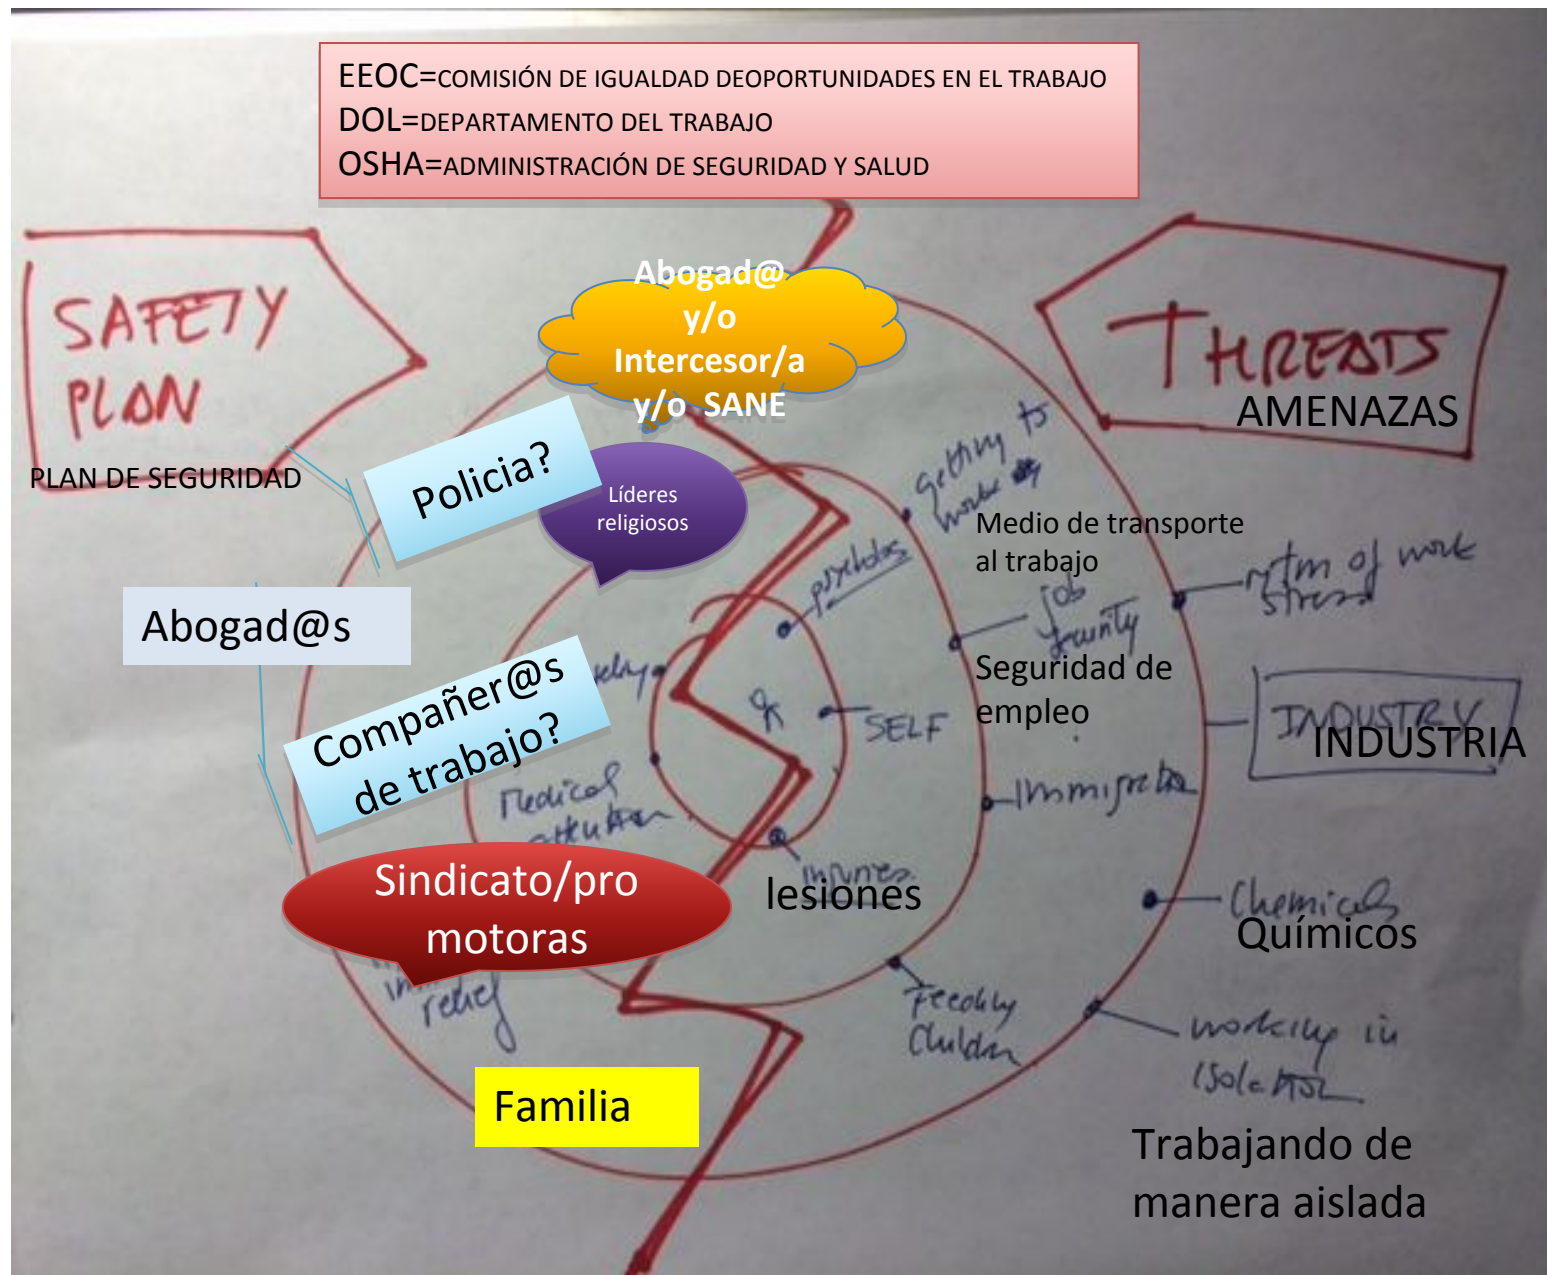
EEOC=COMISIÓN DE IGUALDAD DEOPORTUNIDADES EN EL TRABAJO
DOL=DEPARTAMENTO DEL TRABAJO
OSHA=ADMINISTRACIÓN DE SEGURIDAD Y SALUD

SAFETY PLAN
PLAN DE SEGURIDAD

THREATS
AMENAZAS

Abogad@ y/o Intercesor/a y/o SANE

Policia?

Líderes religiosos

Abogad@s

Compañer@s de trabajo?

Sindicato/promotoras

Familia

getting to work
Medio de transporte al trabajo

pesticides

rhythm of work stress

job security
Seguridad de empleo

SELF

INDUSTRY
INDUSTRIA

Medical attention

Immigration

injuries
lesiones

Chemicals
Químicos

relief

Feeding Children

working in isolation
Trabajando de manera aislada